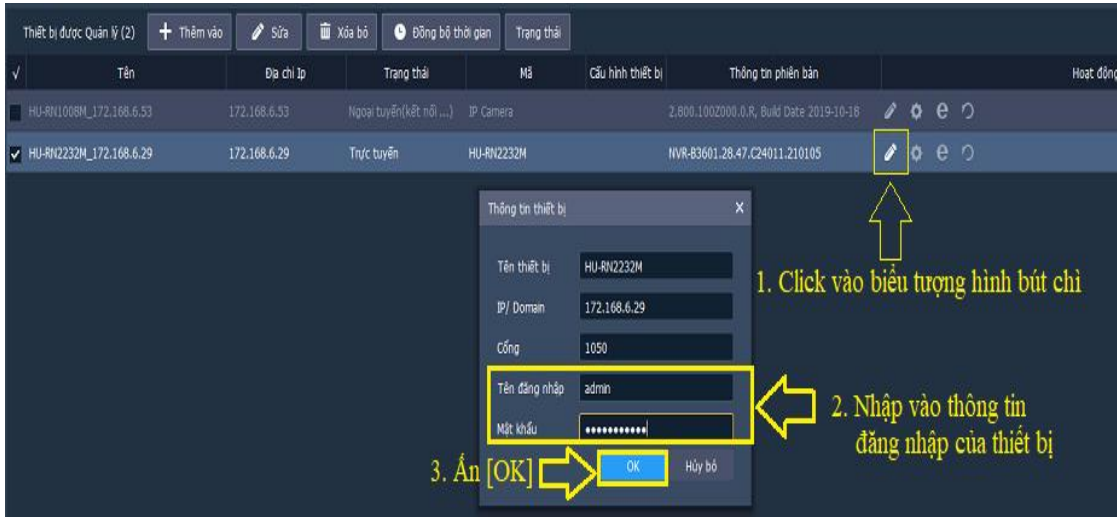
Thiết bị được Quản lý (2)
Thêm vào
Sửa
Xóa bỏ
Đồng bộ thời gian
Trạng thái

| √ | Tên | Địa chỉ Ip | Trạng thái | Mã | Cấu hình thiết bị | Thông tin phiên bản | Hoạt động |
|---|---|---|---|---|---|---|---|
| | HU-RN1008M_172.168.6.53 | 172.168.6.53 | Ngoại tuyến(kết nối ...) | IP Camera | | 2.800.100Z000.0.R, Build Date 2019-10-18 | |
| ✓ | HU-RN2232M_172.168.6.29 | 172.168.6.29 | Trực tuyến | HU-RN2232M | | NVR-B3601.28.47.C24011.210105 | |

Thông tin thiết bị
Tên thiết bị HU-RN2232M
IP/ Domain 172.168.6.29
Cổng 1050
Tên đăng nhập admin
Mật khẩu ••••••••••••
OK
Hủy bỏ

1. Click vào biểu tượng hình bút chì
2. Nhập vào thông tin đăng nhập của thiết bị
3. Ấn [OK]